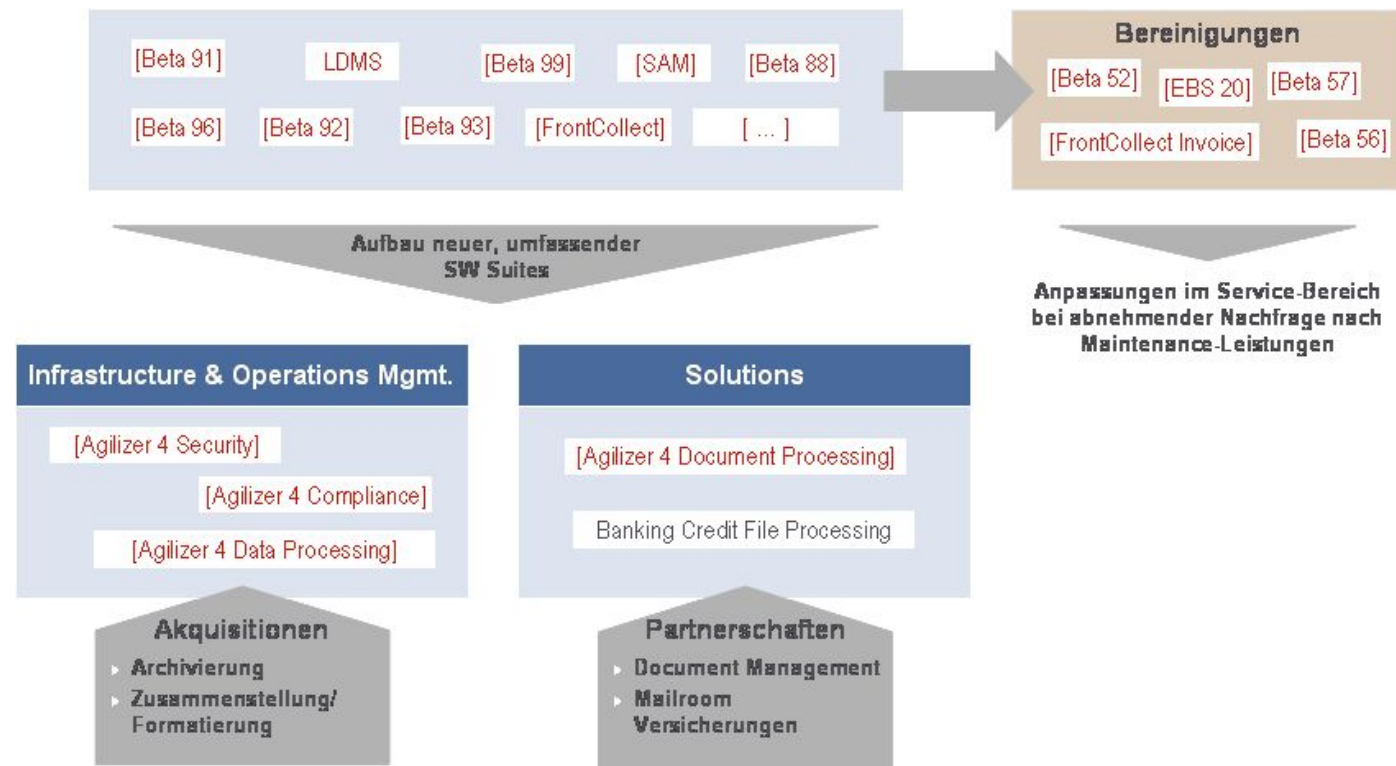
[Beta 91]
LDMS
[Beta 99]
[SAM]
[Beta 88]
[Beta 96]
[Beta 92]
[Beta 93]
[FrontCollect]
[ ... ]

Bereinigungen
[Beta 52]
[EBS 20]
[Beta 57]
[FrontCollect Invoice]
[Beta 56]

Aufbau neuer, umfassender SW Suites

Anpassungen im Service-Bereich bei abnehmender Nachfrage nach Maintenance-Leistungen

Infrastructure & Operations Mgmt.
[Agilizer 4 Security]
[Agilizer 4 Compliance]
[Agilizer 4 Data Processing]

Solutions
[Agilizer 4 Document Processing]
Banking Credit File Processing

Akquisitionen
Archivierung
Zusammenstellung/ Formatierung

Partnerschaften
Document Management
Mailroom Versicherungen